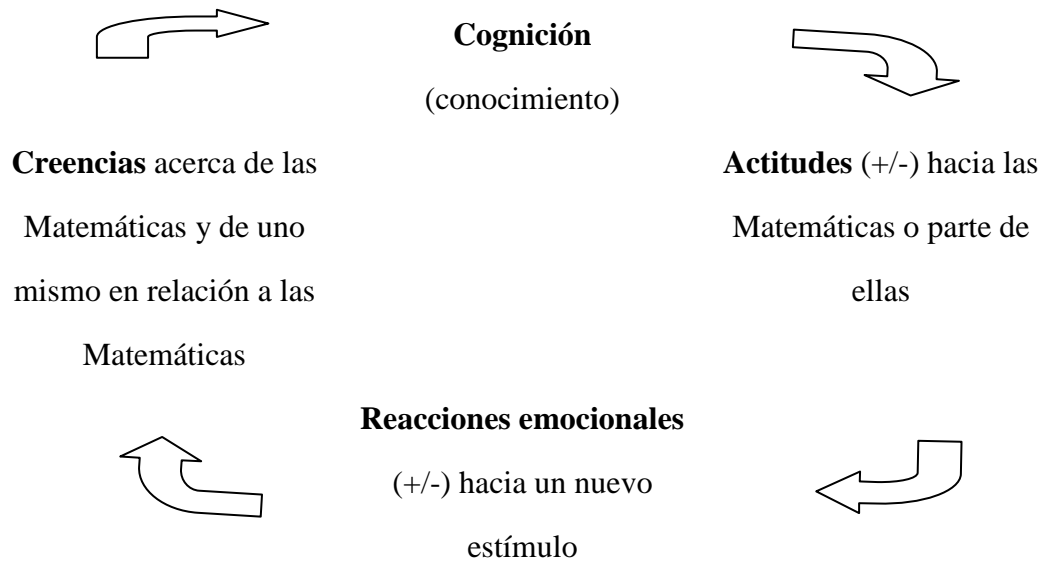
**Cognición**

(conocimiento)

**Creencias** acerca de las Matemáticas y de uno mismo en relación a las Matemáticas

**Actitudes** (+/-) hacia las Matemáticas o parte de ellas

**Reacciones emocionales**

(+/-) hacia un nuevo estímulo